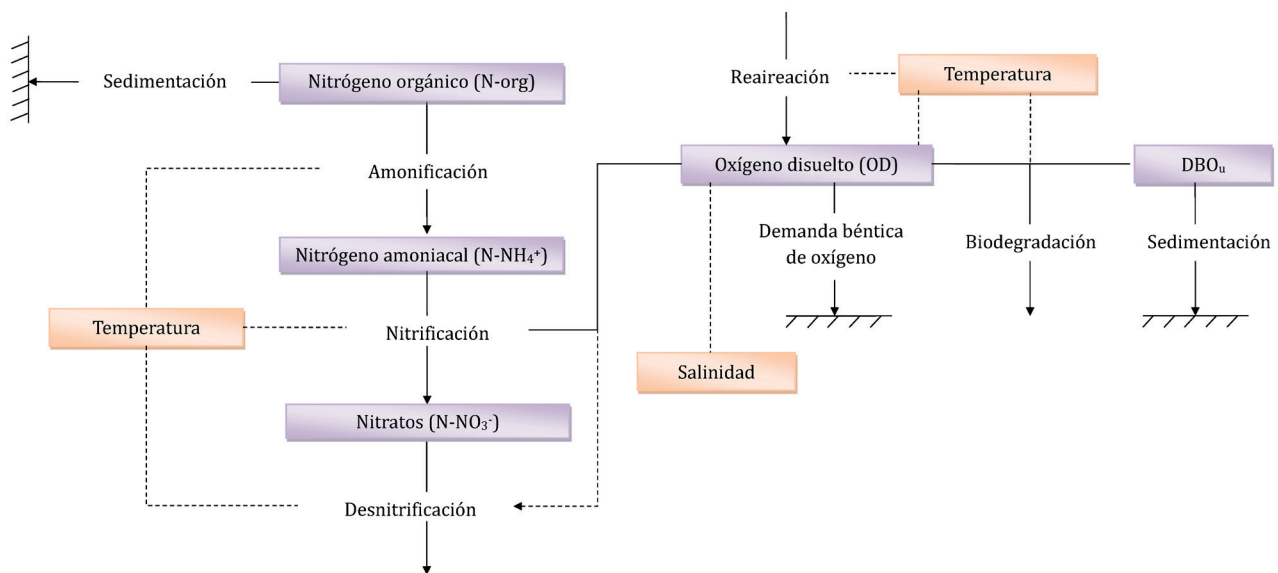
Sedimentación

Nitrógeno orgánico (N-org)

Amonificación

Nitrógeno amoniacal (N-NH$_4^+$)

Temperatura

Nitrificación

Nitratos (N-NO$_3^-$)

Desnitrificación

Reaireación

Temperatura

Oxígeno disuelto (OD)

DBO$_u$

Demanda béntica de oxígeno

Biodegradación

Sedimentación

Salinidad